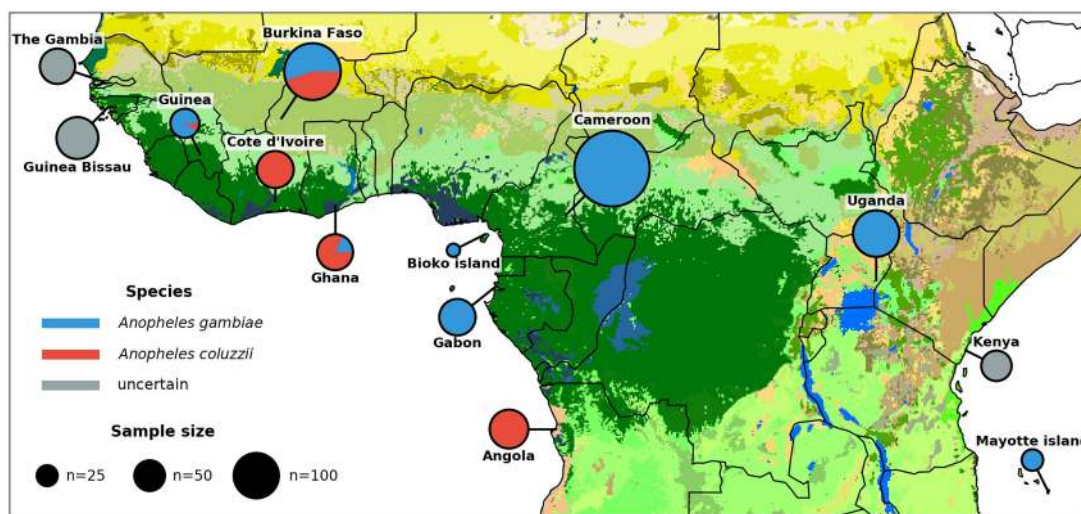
The Gambia
Burkina Faso
Guinea
Cote d'Ivoire
Guinea Bissau
Cameroon
Uganda
Ghana
Bioko island
Species
Anopheles gambiae
Anopheles coluzzii
uncertain
Gabon
Kenya
Sample size
Angola
Mayotte islan
n=25
n=50
n=100